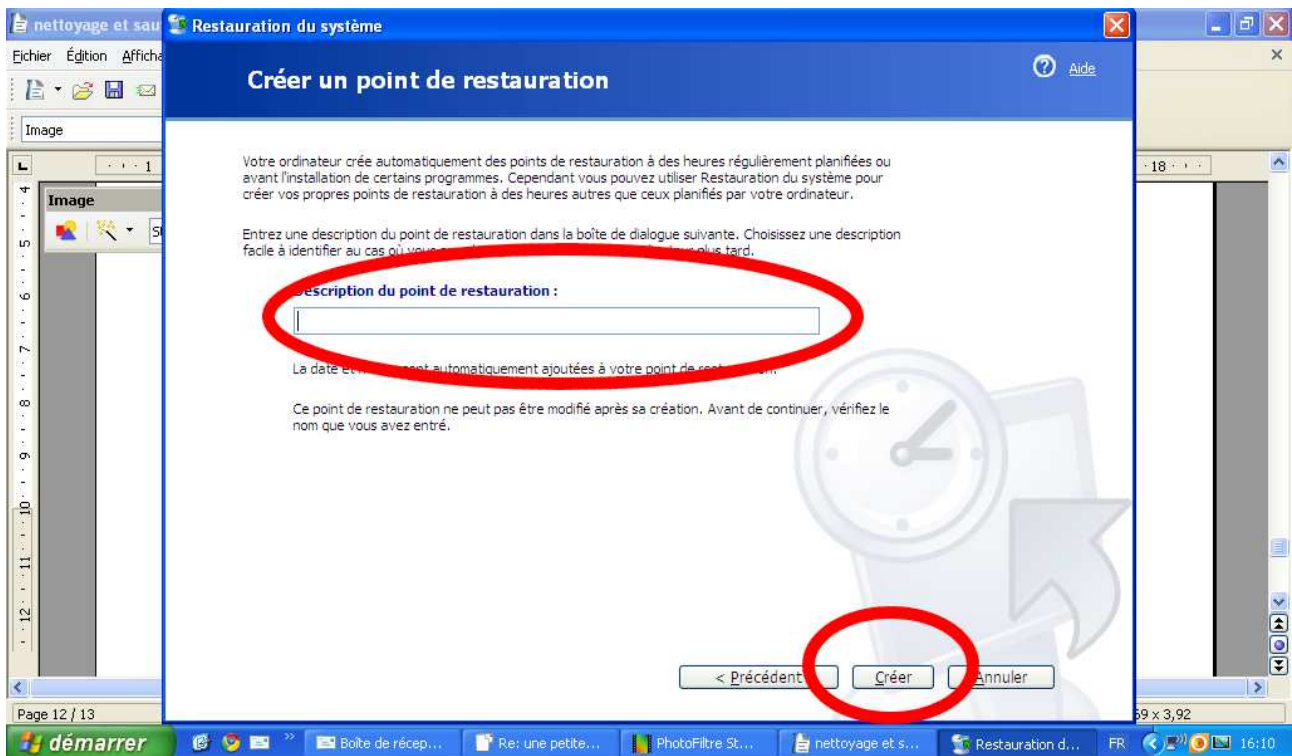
nettoyage et sau
Restauration du système
Fichier Édition Afficha
Image
Image
Créer un point de restauration
Aide

Votre ordinateur crée automatiquement des points de restauration à des heures régulièrement planifiées ou avant l'installation de certains programmes. Cependant vous pouvez utiliser Restauration du système pour créer vos propres points de restauration à des heures autres que ceux planifiés par votre ordinateur.

Entrez une description du point de restauration dans la boîte de dialogue suivante. Choisissez une description facile à identifier au cas où vous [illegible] plus tard.

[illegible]escription du point de restauration :

La date et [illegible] sont automatiquement ajoutées à votre point de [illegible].

Ce point de restauration ne peut pas être modifié après sa création. Avant de continuer, vérifiez le nom que vous avez entré.

< Précédent
Créer
Annuler

Page 12 / 13
59 x 3,92
démarrer
Boîte de récep...
Re: une petite...
PhotoFiltre St...
nettoyage et s...
Restauration d...
FR
16:10